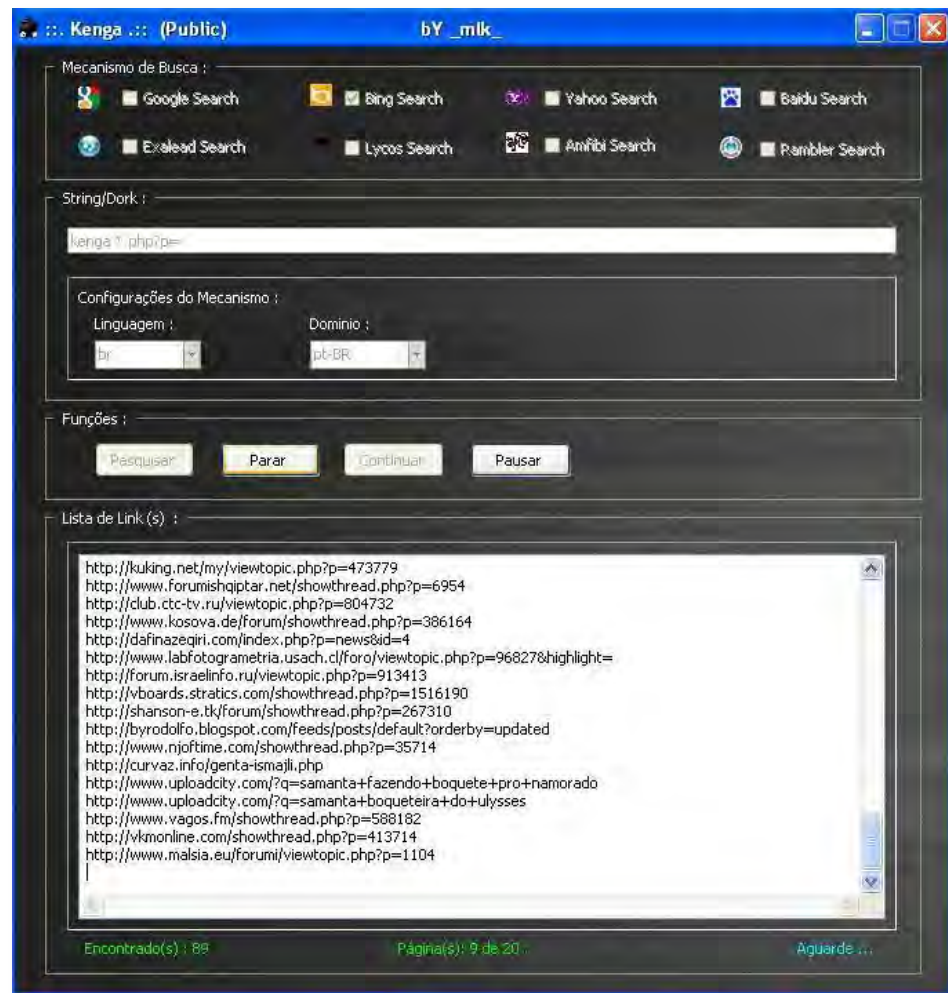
:: Kenga .:: (Public) bY _mlk_

Mecanismo de Busca :

Google Search
Bing Search
Yahoo Search
Baidu Search
Exalead Search
Lycos Search
Amfibi Search
Rambler Search

String/Dork :

kenga ? .php?p=

Configurações do Mecanismo :

Linguagem :
br

Dominio :
pt-BR

Funções :

Pesquisar
Parar
Continuar
Pausar

Lista de Link (s) :

http://kuking.net/my/viewtopic.php?p=473779
http://www.forumishqiptar.net/showthread.php?p=6954
http://club.ctc-tv.ru/viewtopic.php?p=804732
http://www.kosova.de/forum/showthread.php?p=386164
http://dafinazeqiri.com/index.php?p=news&id=4
http://www.labfotogrametria.usach.cl/foro/viewtopic.php?p=96827&highlight=
http://forum.israelinfo.ru/viewtopic.php?p=913413
http://vboards.stratics.com/showthread.php?p=1516190
http://shanson-e.tk/forum/showthread.php?p=267310
http://byrodolfo.blogspot.com/feeds/posts/default?orderby=updated
http://www.njoftime.com/showthread.php?p=35714
http://curvaz.info/genta-ismajli.php
http://www.uploadcity.com/?q=samanta+fazendo+boquete+pro+namorado
http://www.uploadcity.com/?q=samanta+boqueteira+do+ulysses
http://www.vagos.fm/showthread.php?p=588182
http://vkmonline.com/showthread.php?p=413714
http://www.malsia.eu/forumi/viewtopic.php?p=1104

Encontrado(s) : 89
Página(s): 9 de 20
Aguarde ...